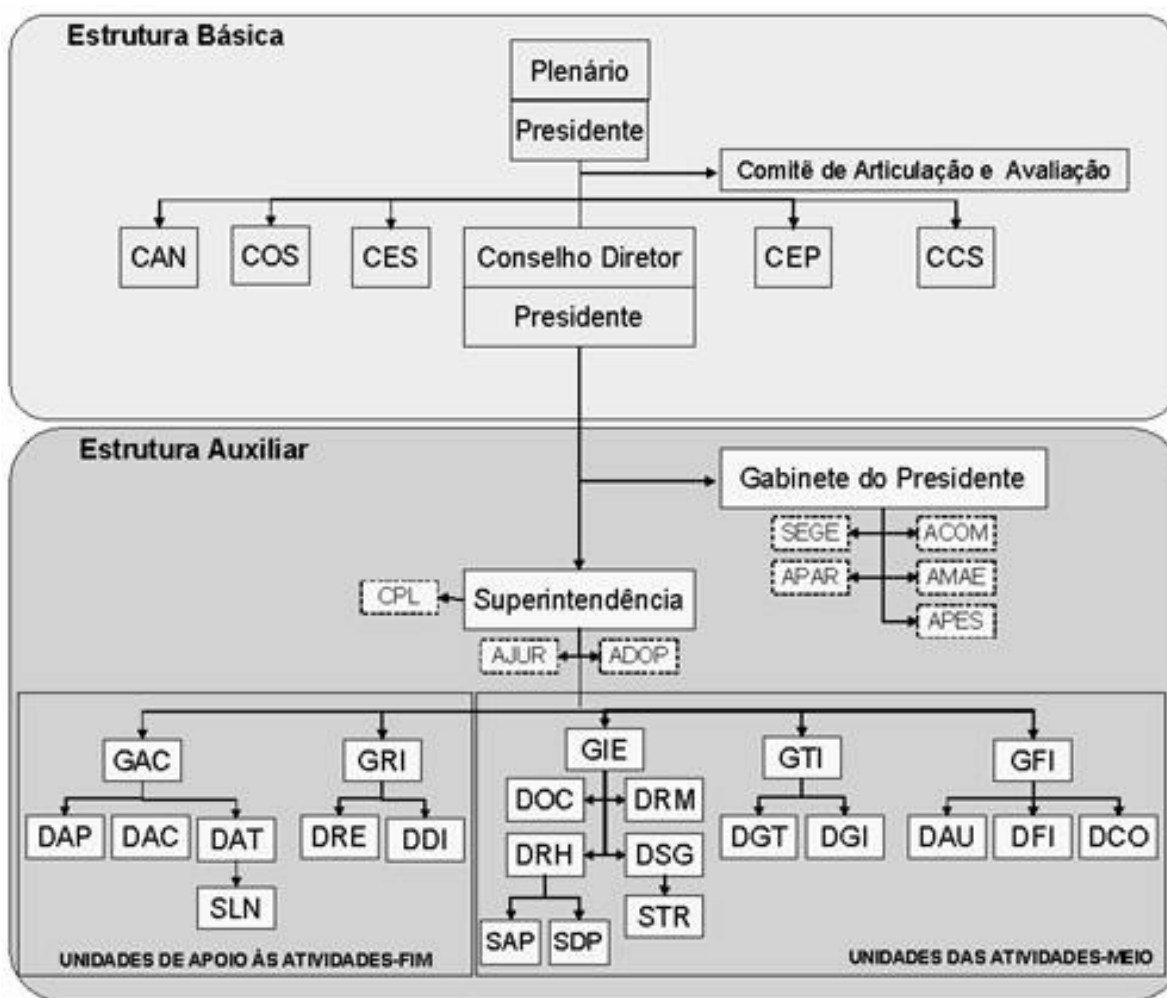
Estrutura Básica

Plenário
Presidente

Comitê de Articulação e Avaliação

CAN
COS
CES
Conselho Diretor
Presidente
CEP
CCS

Estrutura Auxiliar

Gabinete do Presidente
SEGE
ACOM
APAR
AMAE
APES

CPL
Superintendência
AJUR
ADOP

GAC
DAP
DAC
DAT
SLN
GRI
DRE
DDI
UNIDADES DE APOIO ÀS ATIVIDADES-FIM

GIE
DOC
DRM
DRH
DSG
SAP
SDP
STR
GTI
DGT
DGI
GFI
DAU
DFI
DCO
UNIDADES DAS ATIVIDADES-MEIO